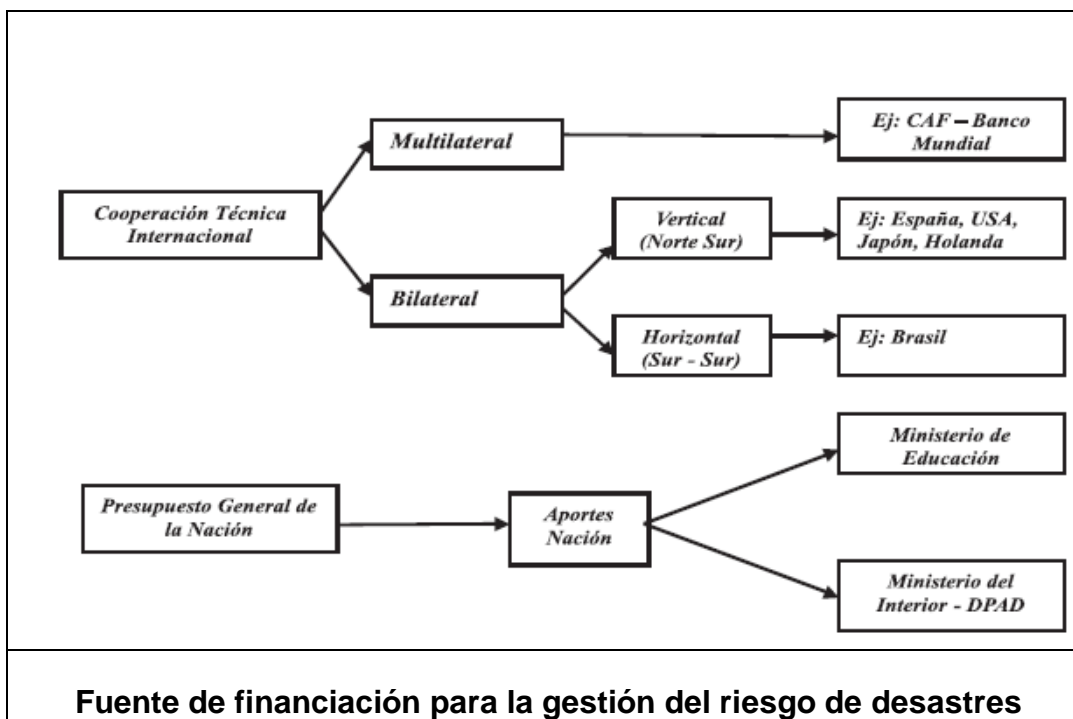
Multilateral

Ej: CAF – Banco Mundial

Cooperación Técnica Internacional

Vertical (Norte Sur)

Ej: España, USA, Japón, Holanda

Bilateral

Horizontal (Sur - Sur)

Ej: Brasil

Ministerio de Educación

Presupuesto General de la Nación

Aportes Nación

Ministerio del Interior - DPAD

Fuente de financiación para la gestión del riesgo de desastres